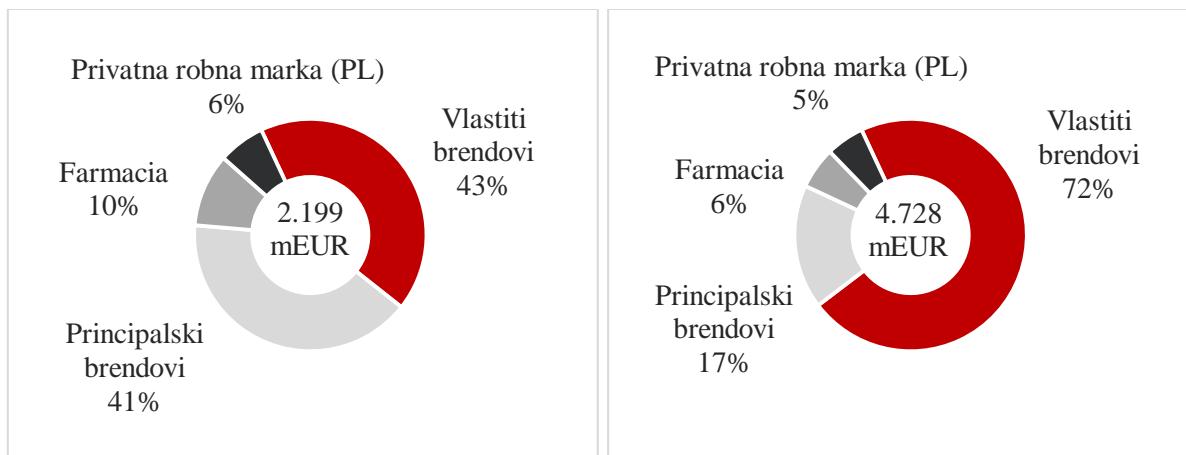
Privatna robna marka (PL)
6%

Vlastiti brendovi
43%

Farmacia
10%

2.199
mEUR

Principalski brendovi
41%

Privatna robna marka (PL)
5%

Vlastiti brendovi
72%

Farmacia
6%

4.728
mEUR

Principalski brendovi
17%